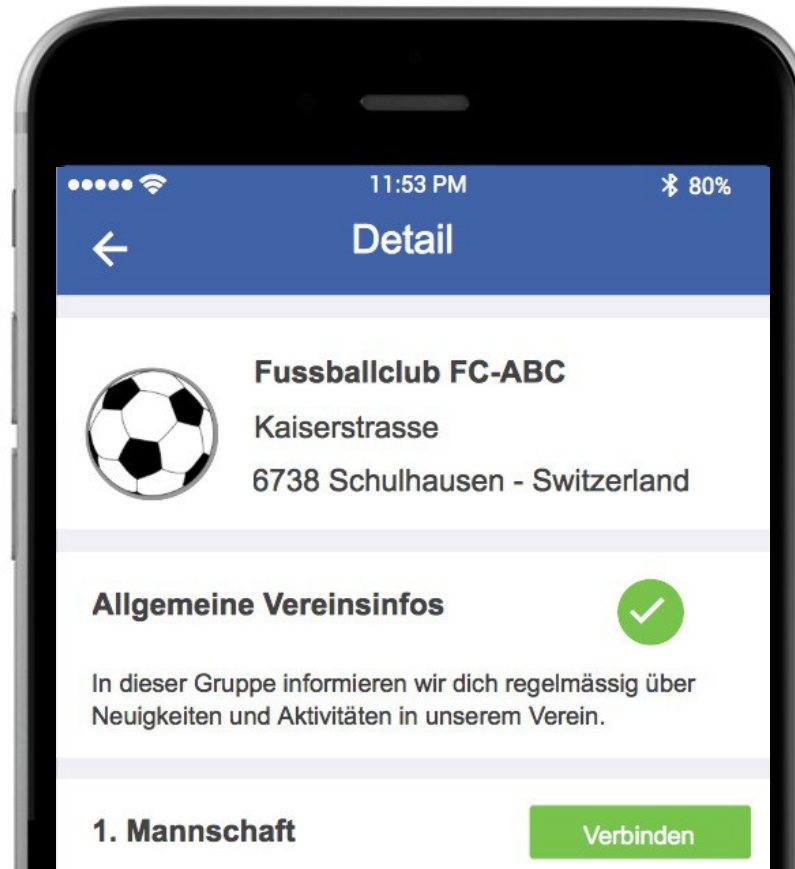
11:53 PM
80%

Detail

Fussballclub FC-ABC
Kaiserstrasse
6738 Schulhausen - Switzerland

Allgemeine Vereinsinfos

In dieser Gruppe informieren wir dich regelmässig über Neuigkeiten und Aktivitäten in unserem Verein.

1. Mannschaft

Verbinden